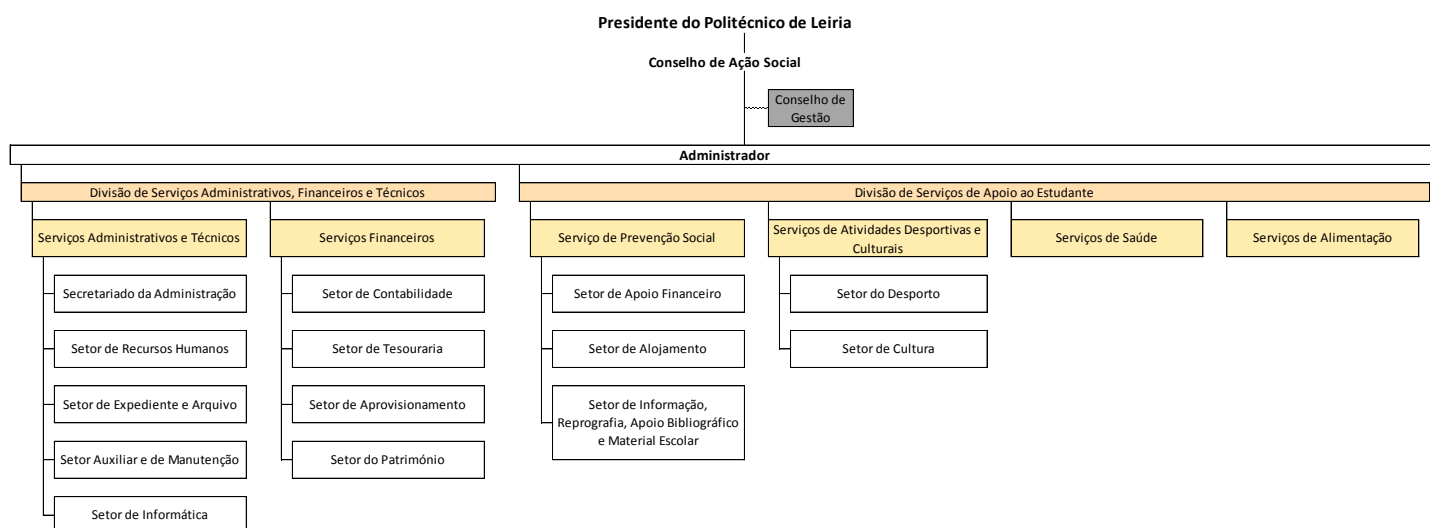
Presidente do Politécnico de Leiria

Conselho de Ação Social

Conselho de Gestão

Administrador

Divisão de Serviços Administrativos, Financeiros e Técnicos

Serviços Administrativos e Técnicos

Secretariado da Administração

Setor de Recursos Humanos

Setor de Expediente e Arquivo

Setor Auxiliar e de Manutenção

Setor de Informática

Serviços Financeiros

Setor de Contabilidade

Setor de Tesouraria

Setor de Aprovisionamento

Setor do Património

Divisão de Serviços de Apoio ao Estudante

Serviço de Prevenção Social

Setor de Apoio Financeiro

Setor de Alojamento

Setor de Informação, Reprografia, Apoio Bibliográfico e Material Escolar

Serviços de Atividades Desportivas e Culturais

Setor do Desporto

Setor de Cultura

Serviços de Saúde

Serviços de Alimentação